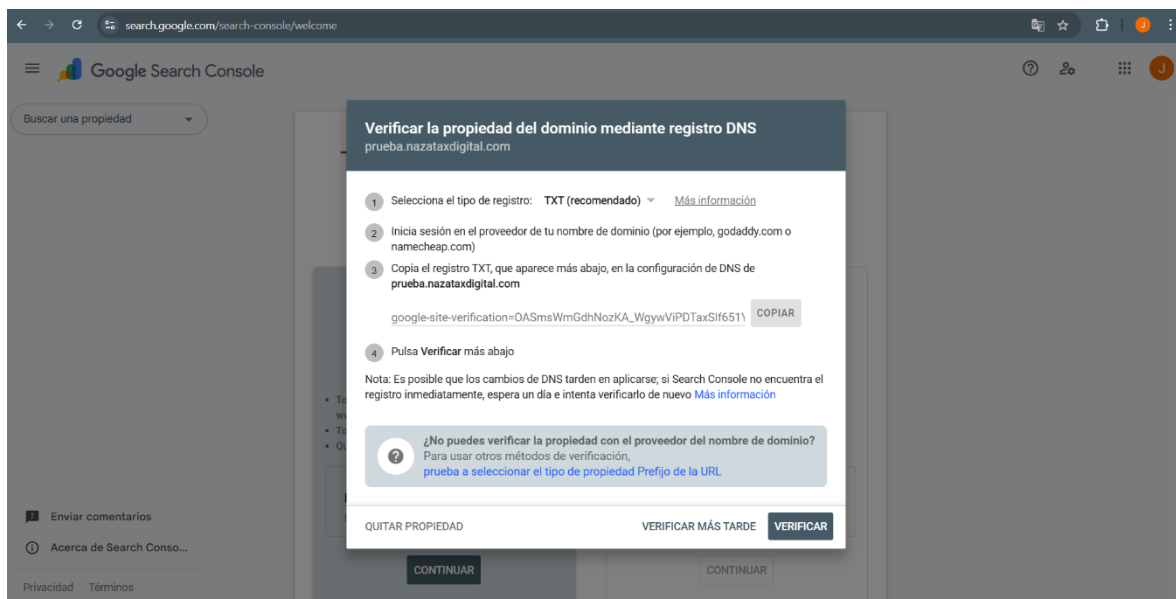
search.google.com/search-console/welcome

Google Search Console

Buscar una propiedad

Verificar la propiedad del dominio mediante registro DNS
prueba.nazataxdigital.com

1 Selecciona el tipo de registro: TXT (recomendado) Más información

2 Inicia sesión en el proveedor de tu nombre de dominio (por ejemplo, godaddy.com o namecheap.com)

3 Copia el registro TXT, que aparece más abajo, en la configuración de DNS de prueba.nazataxdigital.com

google-site-verification=OASmsWmGdhNozKA_WgywViPDTaxSlf651\ COPIAR

4 Pulsa Verificar más abajo

Nota: Es posible que los cambios de DNS tarden en aplicarse; si Search Console no encuentra el registro inmediatamente, espera un día e intenta verificarlo de nuevo Más información

¿No puedes verificar la propiedad con el proveedor del nombre de dominio?
Para usar otros métodos de verificación,
prueba a seleccionar el tipo de propiedad Prefijo de la URL

QUITAR PROPIEDAD VERIFICAR MÁS TARDE VERIFICAR

Enviar comentarios

Acerca de Search Conso...

Privacidad Términos

CONTINUAR

CONTINUAR